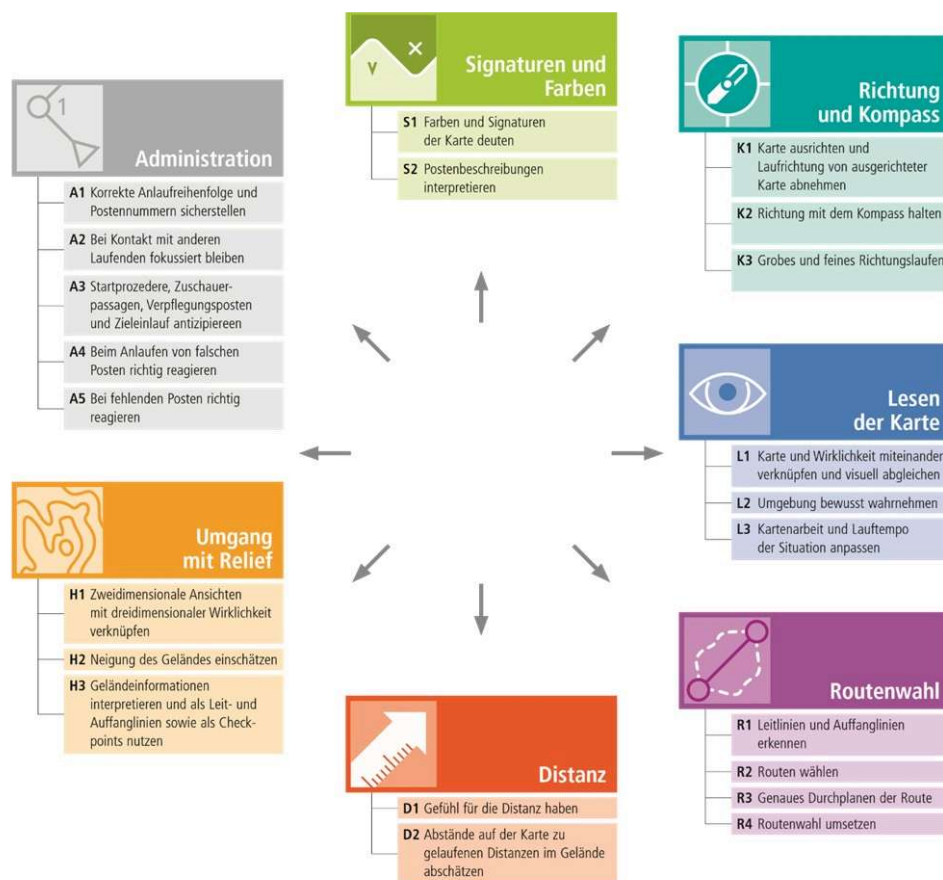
Signaturen und Farben

S1 Farben und Signaturen der Karte deuten

S2 Postenbeschreibungen interpretieren

Richtung und Kompass

K1 Karte ausrichten und Laufrichtung von ausgerichteter Karte abnehmen

K2 Richtung mit dem Kompass halten

K3 Grobes und feines Richtungslaufen

1

Administration

A1 Korrekte Anlaufreihenfolge und Postennummern sicherstellen

A2 Bei Kontakt mit anderen Laufenden fokussiert bleiben

A3 Startprozedere, Zuschauerpassagen, Verpflegungsposten und Zieleinlauf antizipiereen

A4 Beim Anlaufen von falschen Posten richtig reagieren

A5 Bei fehlenden Posten richtig reagieren

Lesen der Karte

L1 Karte und Wirklichkeit miteinander verknüpfen und visuell abgleichen

L2 Umgebung bewusst wahrnehmen

L3 Kartenarbeit und Lauftempo der Situation anpassen

Umgang mit Relief

H1 Zweidimensionale Ansichten mit dreidimensionaler Wirklichkeit verknüpfen

H2 Neigung des Geländes einschätzen

H3 Geländeinformationen interpretieren und als Leit- und Auffanglinien sowie als Checkpoints nutzen

Routenwahl

R1 Leitlinien und Auffanglinien erkennen

R2 Routen wählen

R3 Genaues Durchplanen der Route

R4 Routenwahl umsetzen

Distanz

D1 Gefühl für die Distanz haben

D2 Abstände auf der Karte zu gelaufenen Distanzen im Gelände abschätzen